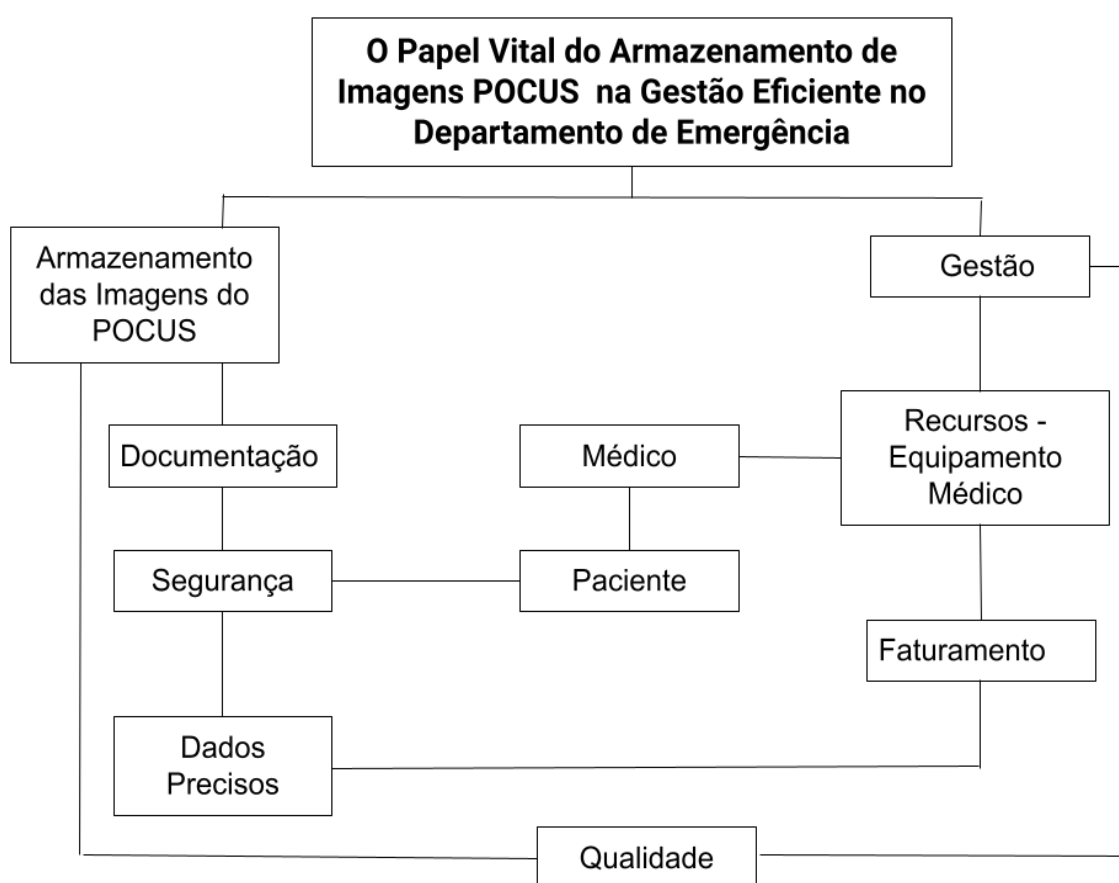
O Papel Vital do Armazenamento de Imagens POCUS na Gestão Eficiente no Departamento de Emergência

Armazenamento das Imagens do POCUS

Gestão

Documentação

Médico

Recursos - Equipamento Médico

Segurança

Paciente

Faturamento

Dados Precisos

Qualidade